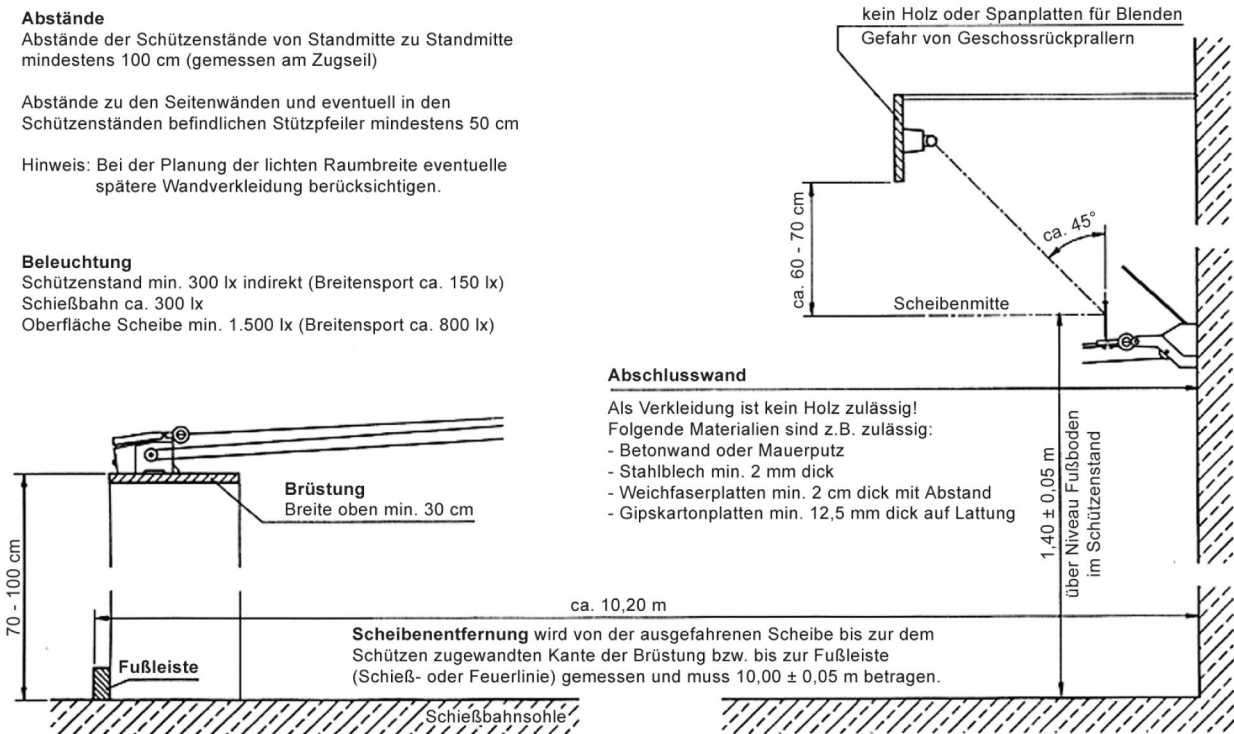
**Abstände**
Abstände der Schützenstände von Standmitte zu Standmitte mindestens 100 cm (gemessen am Zugseil)

Abstände zu den Seitenwänden und eventuell in den Schützenständen befindlichen Stützpfeiler mindestens 50 cm

Hinweis: Bei der Planung der lichten Raumbreite eventuelle spätere Wandverkleidung berücksichtigen.

**Beleuchtung**
Schützenstand min. 300 lx indirekt (Breitensport ca. 150 lx)
Schießbahn ca. 300 lx
Oberfläche Scheibe min. 1.500 lx (Breitensport ca. 800 lx)

kein Holz oder Spanplatten für Blenden
Gefahr von Geschossrückprallern

ca. 60 - 70 cm

ca. 45°

Scheibenmitte

**Abschlusswand**
Als Verkleidung ist kein Holz zulässig!
Folgende Materialien sind z.B. zulässig:
- Betonwand oder Mauerputz
- Stahlblech min. 2 mm dick
- Weichfaserplatten min. 2 cm dick mit Abstand
- Gipskartonplatten min. 12,5 mm dick auf Lattung

1,40 ± 0,05 m
über Niveau Fußboden im Schützenstand

**Brüstung**
Breite oben min. 30 cm

70 - 100 cm

ca. 10,20 m

**Scheibenentfernung** wird von der ausgefahrenen Scheibe bis zur dem Schützen zugewandten Kante der Brüstung bzw. bis zur Fußleiste (Schieß- oder Feuerlinie) gemessen und muss 10,00 ± 0,05 m betragen.

**Fußleiste**

Schießbahnsohle